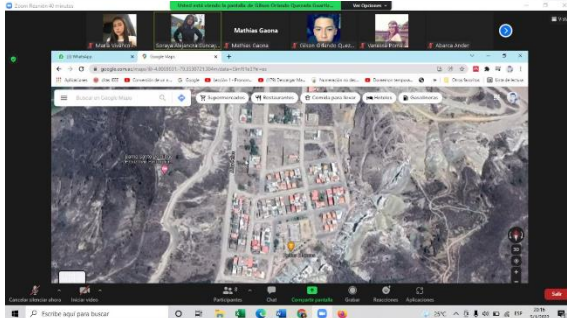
Zoom Reunión 40 minutos

Usted está viendo la pantalla de Gilson Orlando Quezada Guerre...

Ver Opciones

María Urañez

Soraya Alejandra Gonzal...

Mathias Gaona

Mathias Gaona

Gilson Orlando Quez...

Vanessa Flores

Abarca Ander

WhatsApp

Google Maps

google.com.ec/maps/@-4.0000371,-79.2130721,394m/data=!3m1!1e3?hl=es

Aplicaciones

Buscar en Google Maps

Supermercados

Restaurantes

Comida para llevar

Hoteles

Gasolineras

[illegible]

Cancelar silenciar ahora

Iniciar video

Participantes

Chat

Compartir pantalla

Grabar

Reacciones

Aplicaciones

Salir

Escribe aquí para buscar

25°C

ESP

20:16